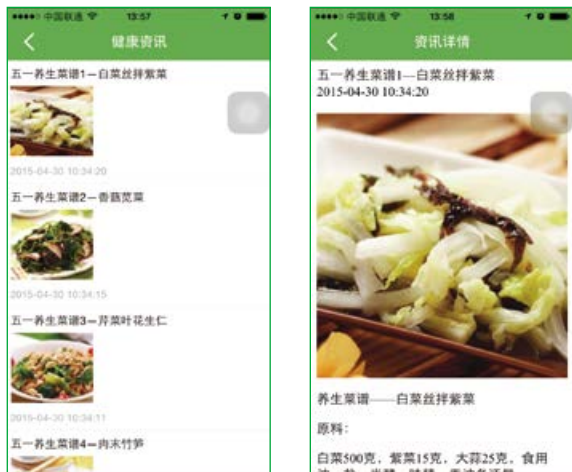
中国联通 13:57

健康资讯

五一养生菜谱1—白菜丝拌紫菜

2015-04-30 10:34:20

五一养生菜谱2—香菇苋菜

2015-04-30 10:34:15

五一养生菜谱3—芹菜叶花生仁

2015-04-30 10:34:11

五一养生菜谱4—肉末竹笋

中国联通 13:58

资讯详情

五一养生菜谱1—白菜丝拌紫菜
2015-04-30 10:34:20

养生菜谱——白菜丝拌紫菜

原料:

白菜500克，紫菜15克，大蒜25克，食用油、盐、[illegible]